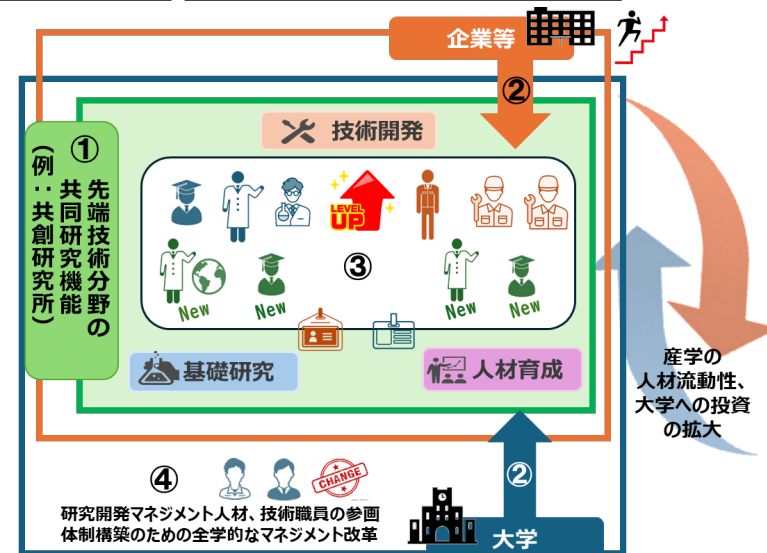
企業等

②

技術開発

①

先端技術分野の共同研究機能

(例：共創研究所)

LEVEL UP

③

New

New

New

New

基礎研究

人材育成

産学の人材流動性、大学への投資の拡大

②

④

CHANGE

研究開発マネジメント人材、技術職員の参画
体制構築のための全学的なマネジメント改革

大学